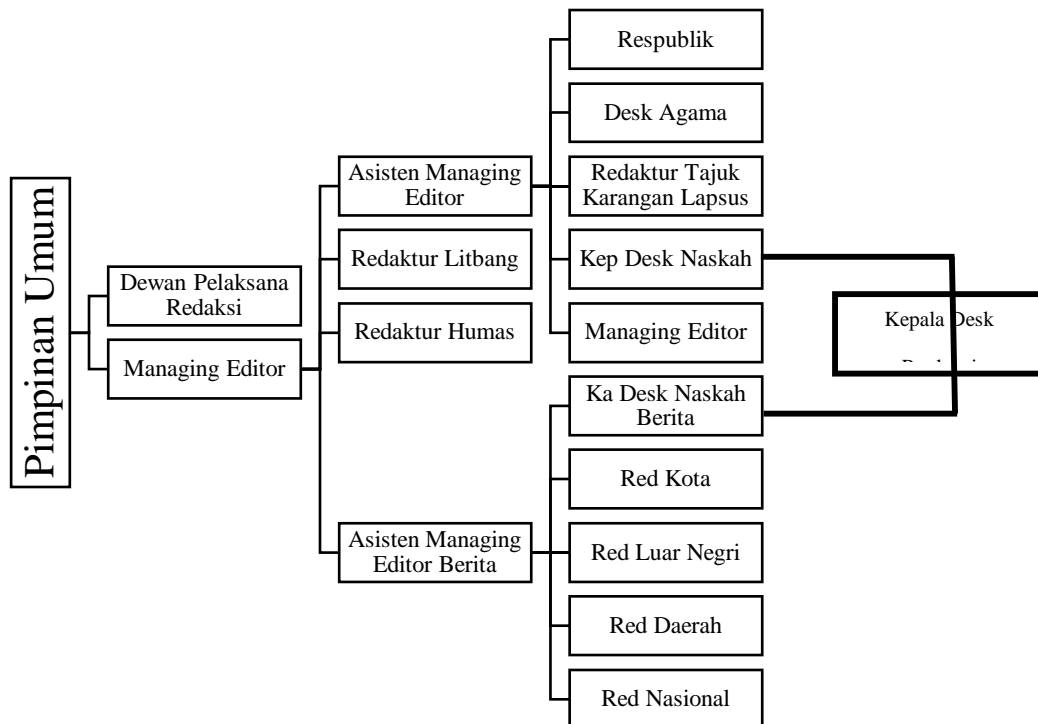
Pimpinan Umum

Dewan Pelaksana Redaksi

Managing Editor

Asisten Managing Editor

Redaktur Litbang

Redaktur Humas

Asisten Managing Editor Berita

Respublik

Desk Agama

Redaktur Tajuk Karangan Lapsus

Kep Desk Naskah

Managing Editor

Ka Desk Naskah Berita

Red Kota

Red Luar Negri

Red Daerah

Red Nasional

Kepala Desk

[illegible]